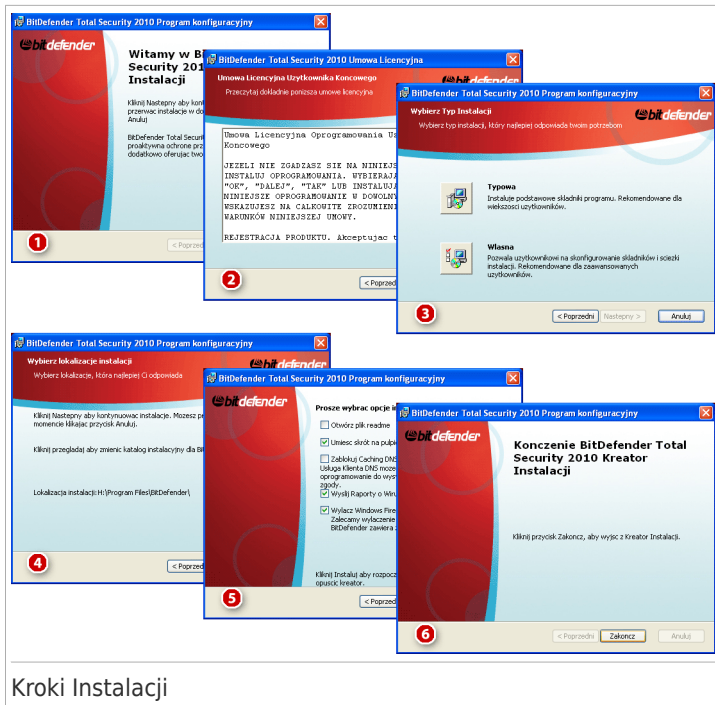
BitDefender Total Security 2010 Program konfiguracyjny

bitdefender

Witamy w Bi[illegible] Security 201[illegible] Instalacji

Kliknij Nastepny aby kon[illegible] przerwac instalacje w do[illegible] Anuluj

BitDefender Total Securi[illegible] proaktywna ochrone pr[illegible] dodatkowo oferujac two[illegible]

< Poprzedni

1

BitDefender Total Security 2010 Umowa Licencyjna

Umowa Licencyjna Uzytkownika Koncowego

Przeczytaj dokladnie ponizsza umowe licencyjna

bitdefender

Umowa Licencyjna Oprogramowania U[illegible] Koncowego

JEZELI NIE ZGADZASZ SIE NA NINIEJS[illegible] INSTALUJ OPROGRAMOWANIA. WYBIERAJ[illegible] "OK", "DALEJ", "TAK" LUB INSTALUJA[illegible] NINIEJSZE OPROGRAMOWANIE W DOWOLNY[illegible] WSKAZUJESZ NA CALKOWITE ZROZUMIEN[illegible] WARUNKÓW NINIEJSZEJ UMOWY.

REJESTRACJA PRODUKTU. Akceptujac t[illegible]

< Poprzed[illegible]

2

BitDefender Total Security 2010 Program konfiguracyjny

Wybierz Typ Instalacji

Wybierz typ instalacji, który najlepiej odpowiada twoim potrzebom

bitdefender

Typowa

Instaluje podstawowe skladniki programu. Rekomendowane dla wiekszosci uzytkowników.

Wlasna

Pozwala uzytkownikowi na skonfigurowanie skladników i sciezki instalacji. Rekomendowane dla zaawansowanych uzytkowników.

< Poprzedni

Nastepny >

Anuluj

3

BitDefender Total Security 2010 Program konfiguracyjny

Wybierz lokalizacje instalacji

Wybierz lokalizacje, która najlepiej Ci odpowiada

bitdefender

Kliknij Nastepny aby kontynuowac instalacje. Mozesz prz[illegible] momencie klikajac przycisk Anuluj.

Kliknij przegladaj aby zmienic katalog instalacyjny dla Bit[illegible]

Lokalizacja instalacji: H:\Program Files\BitDefender\

< Poprzed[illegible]

4

BitDefender Total Security 2010 Program konfiguracyjny

bitdefender

Prosze wybrac opcje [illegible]

Otwórz plik readme

Umiesc skrót na pulpi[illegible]

Zablokuj Caching DNS Usluga Klienta DNS moze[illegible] oprogramowanie do wys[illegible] zgody.

Wysylaj Raporty o Wir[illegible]

Wylacz Windows Fire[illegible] Zalecamy wylaczenie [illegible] BitDefender zawiera z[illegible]

Kliknij Instaluj aby rozpocz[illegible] opuscic kreator.

< Poprzed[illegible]

5

BitDefender Total Security 2010 Program konfiguracyjny

bitdefender

Konczenie BitDefender Total Security 2010 Kreator Instalacji

Kliknij przycisk Zakoncz, aby wyjsc z Kreator Instalacji.

< Poprzedni

Zakoncz

Anuluj

6

Kroki Instalacji